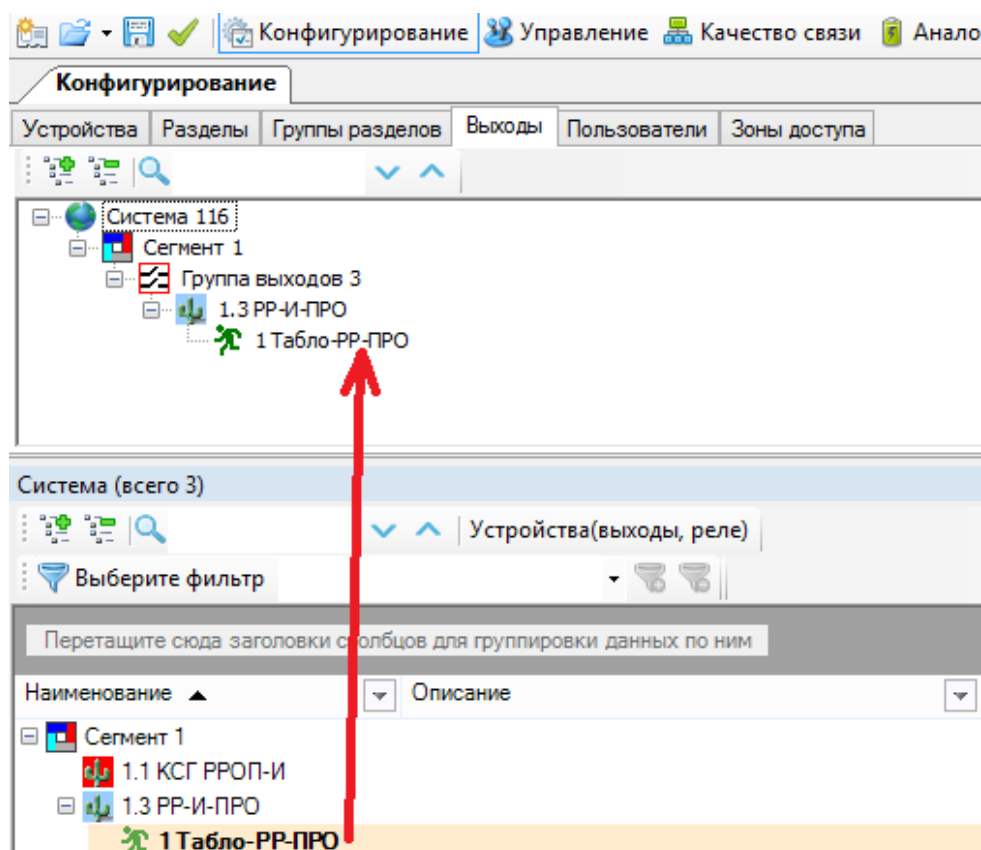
Конфигурирование Управление Качество связи Анало

Конфигурирование

Устройства | Разделы | Группы разделов | Выходы | Пользователи | Зоны доступа

Система 116
Сегмент 1
Группа выходов 3
1.3 РР-И-ПРО
1 Табло-РР-ПРО

Система (всего 3)

Устройства(выходы, реле)

Выберите фильтр

Перетащите сюда заголовки столбцов для группировки данных по ним

| Наименование | Описание |
|---|---|
| Сегмент 1 | |
| 1.1 КСГ РРОП-И | |
| 1.3 РР-И-ПРО | |
| 1 Табло-РР-ПРО | |